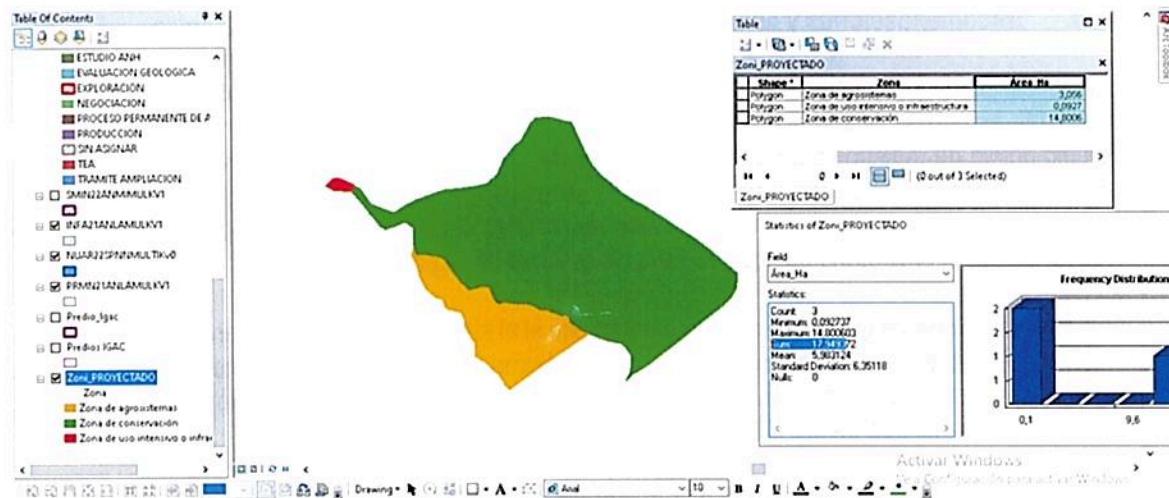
Table Of Contents

ESTUDIO ANH
EVALUACION GEOLOGICA
EXPLORACION
NEGOCIACION
PROCESO PERMANENTE DE A
PRODUCCION
SIN ASIGNAR
TEA
TRAMITE AMPLIACION
SMIN22ANMMULKV1
INFA21ANLAMULKV1
NUAR22SPNNMULTIKV0
PRMN21ANLAMULKV1
Predio_Igac
Predios IGAC
Zoni_PROYECTADO
Zona
Zona de agrosistemas
Zona de conservación
Zona de uso intensivo o infra

Table

Zoni_PROYECTADO

| Shape * | Zona | Área_Ha |
|---|---|---|
| Polygon | Zona de agrosistemas | 3,056 |
| Polygon | Zona de uso intensivo o infraestructura | 0,0927 |
| Polygon | Zona de conservación | 14,8006 |

0 (0 out of 3 Selected)

Zoni_PROYECTADO

Statistics of Zoni_PROYECTADO

Field
Área_Ha

Statistics:
Count: 3
Minimum: 0,092737
Maximum: 14,800603
Sum: 17,949372
Mean: 5,983124
Standard Deviation: 6,35118
Nulls: 0

Frequency Distribution
2
2
1
1
0
0,1
9,6

Drawing
Arial
10
B I U

Activar Windows
Ve a Configuración para activar Windows.